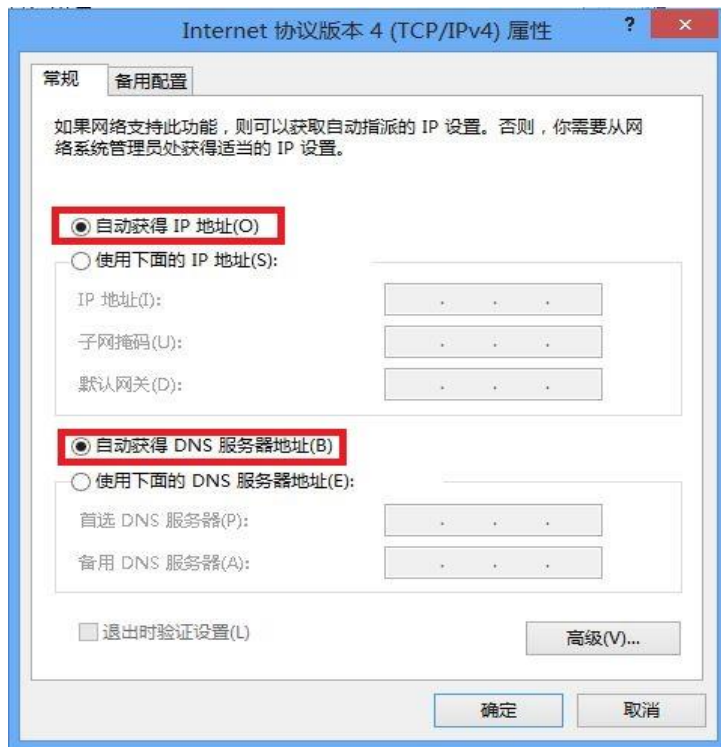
Internet 协议版本 4 (TCP/IPv4) 属性

?

×

常规

备用配置

如果网络支持此功能，则可以获取自动指派的 IP 设置。否则，你需要从网络系统管理员处获得适当的 IP 设置。

自动获得 IP 地址(O)

使用下面的 IP 地址(S):

IP 地址(I):

子网掩码(U):

默认网关(D):

自动获得 DNS 服务器地址(B)

使用下面的 DNS 服务器地址(E):

首选 DNS 服务器(P):

备用 DNS 服务器(A):

退出时验证设置(L)

高级(V)...

确定

取消